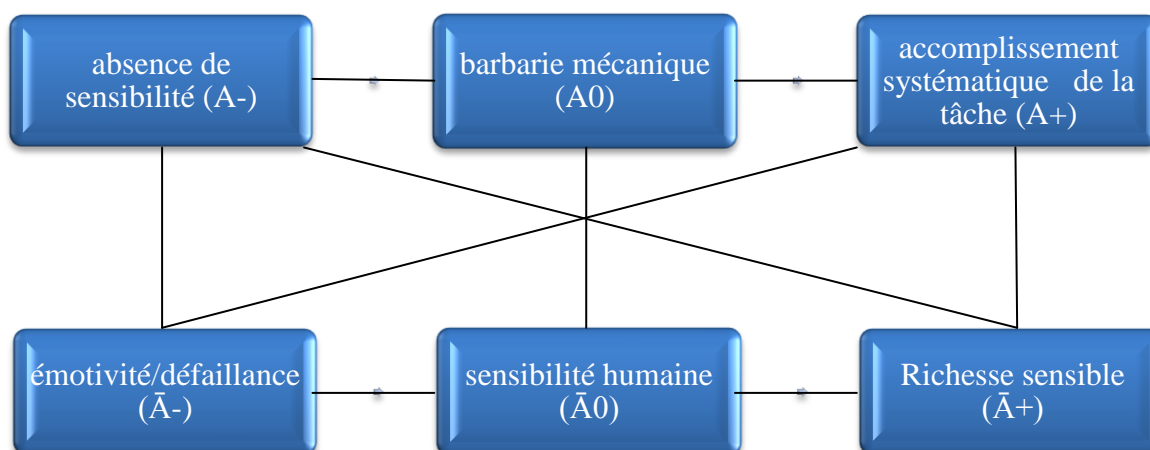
absence de sensibilité (A-)

barbarie mécanique (A0)

accomplissement systématique de la tâche (A+)

émotivité/défaillance ($\bar{A}$-)

sensibilité humaine ($\bar{A}$0)

Richesse sensible ($\bar{A}$+)